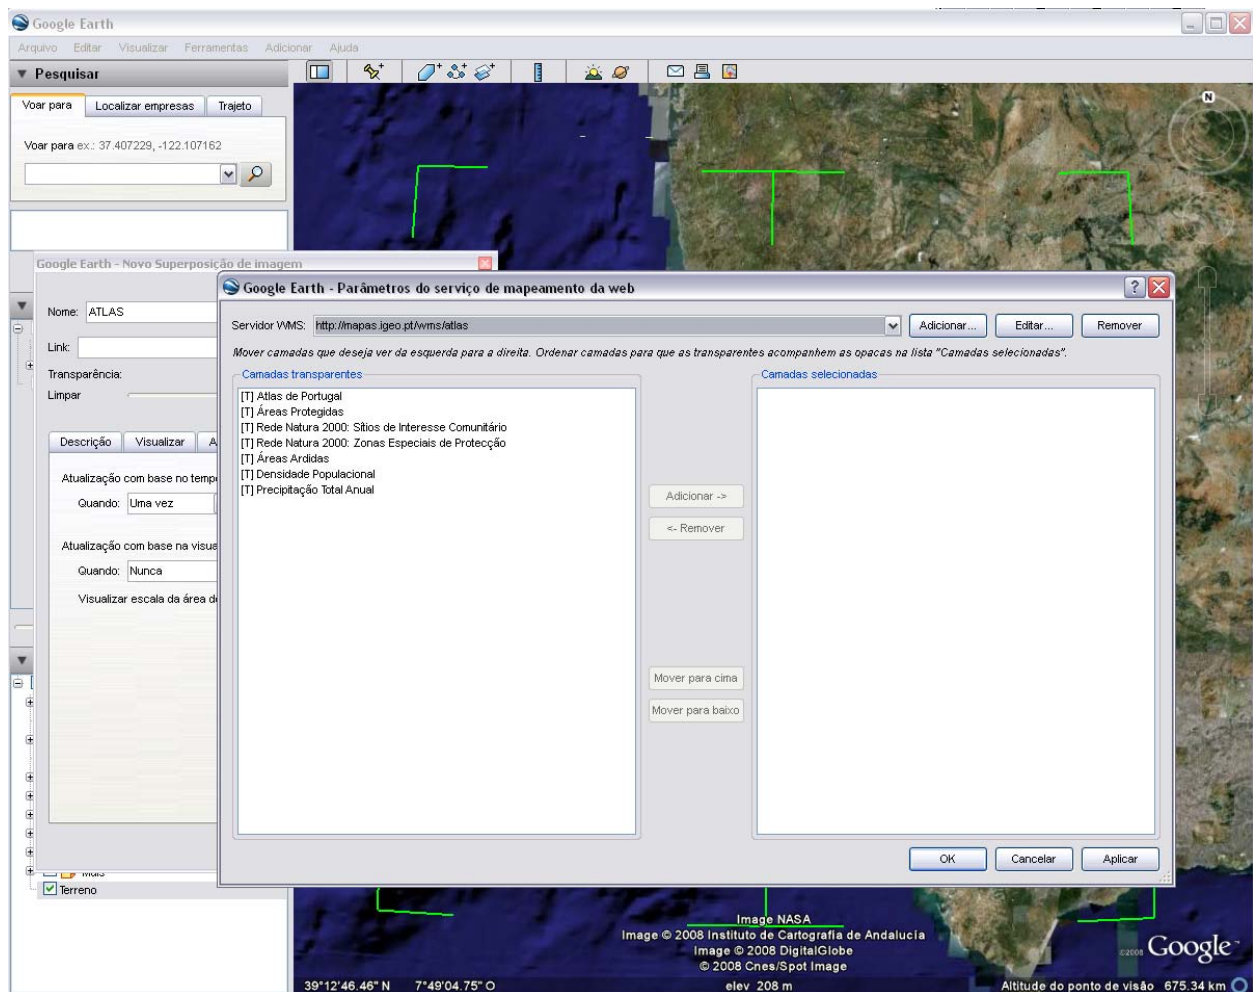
Google Earth

Arquivo Editar Visualizar Ferramentas Adicionar Ajuda

▼ Pesquisar

Voar para | Localizar empresas | Trajeto

Voar para ex.: 37.407229, -122.107162

Google Earth - Novo Superposição de imagem

Nome: ATLAS

Link:

Transparência:

Limpar

Descrição | Visualizar | A

Atualização com base no temp

Quando: Uma vez

Atualização com base na visua

Quando: Nunca

Visualizar escala da área d

Mais

Terreno

Google Earth - Parâmetros do serviço de mapeamento da web

Servidor WMS: http://mapas.igeo.pt/wms/atlas

Adicionar... | Editar... | Remover

Mover camadas que deseja ver da esquerda para a direita. Ordenar camadas para que as transparentes acompanhem as opacas na lista "Camadas selecionadas".

Camadas transparentes

[T] Atlas de Portugal
[T] Áreas Protegidas
[T] Rede Natura 2000: Sítios de Interesse Comunitário
[T] Rede Natura 2000: Zonas Especiais de Protecção
[T] Áreas Ardidas
[T] Densidade Populacional
[T] Precipitação Total Anual

Adicionar ->

<- Remover

Mover para cima

Mover para baixo

Camadas selecionadas

OK | Cancelar | Aplicar

Image NASA
Image © 2008 Instituto de Cartografia de Andalucia
Image © 2008 DigitalGlobe
© 2008 Cnes/Spot Image

©2008 Google

39°12'46.46" N 7°49'04.75" O elev 208 m Altitude do ponto de visão 675.34 km